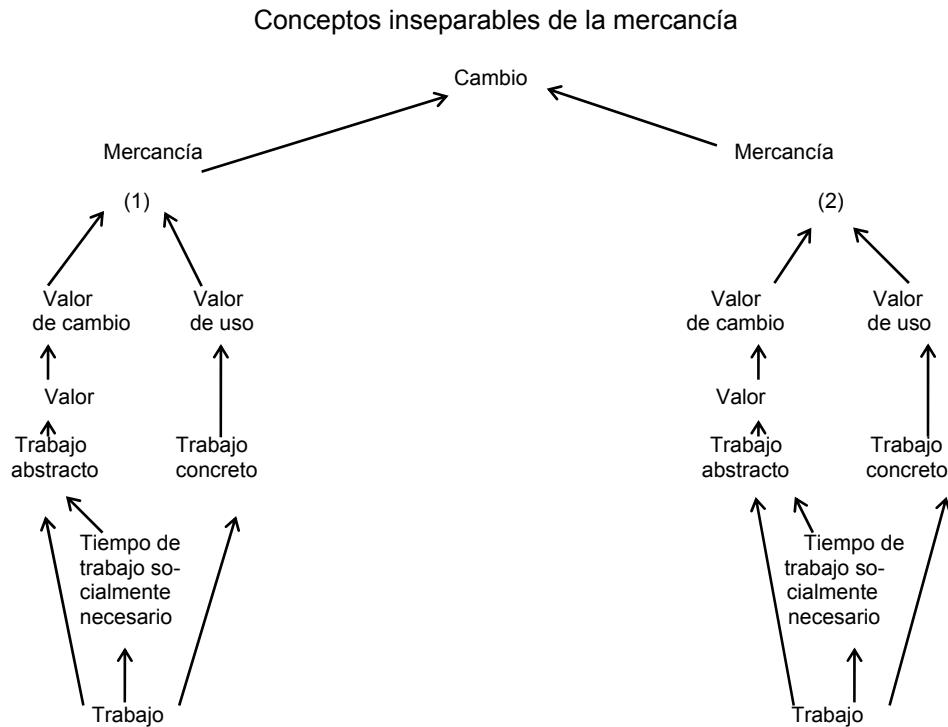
Conceptos inseparables de la mercancía

Cambio

Mercancía

(1)

Valor de cambio

Valor de uso

Valor

Trabajo abstracto

Trabajo concreto

Tiempo de trabajo socialmente necesario

Trabajo

Mercancía

(2)

Valor de cambio

Valor de uso

Valor

Trabajo abstracto

Trabajo concreto

Tiempo de trabajo socialmente necesario

Trabajo